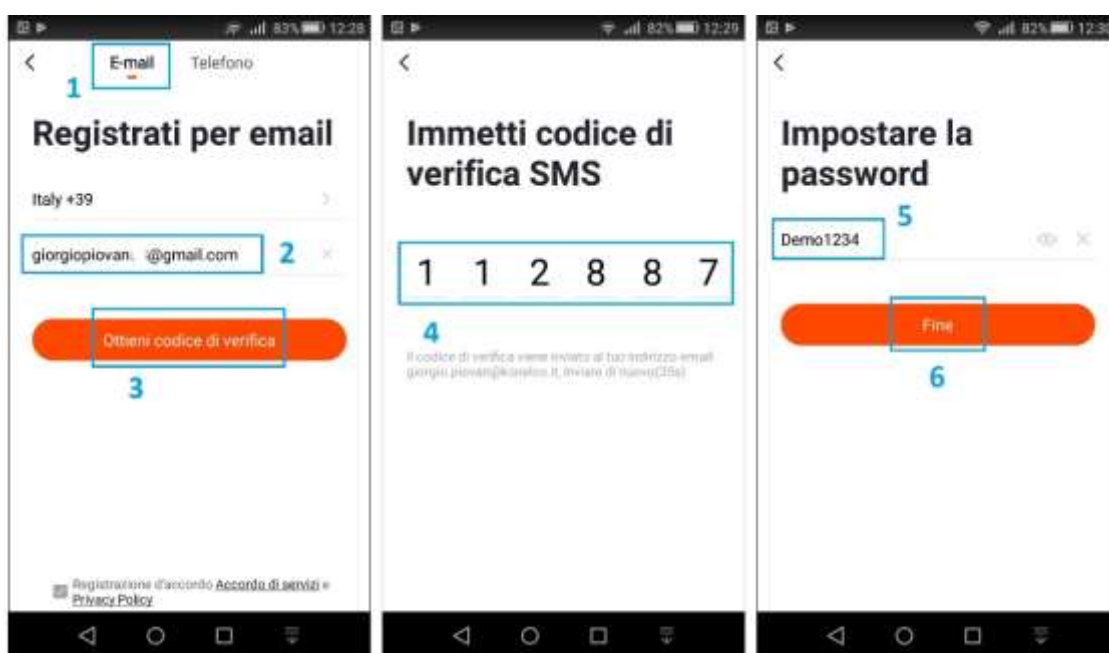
83% 12:28

<

E-mail Telefono

1

Registrati per email

Italy +39

giorgiopiovan. @gmail.com

2

Ottieni codice di verifica

3

Registrazione d'accordo Accordo di servizi e Privacy Policy

82% 12:29

<

Immetti codice di verifica SMS

1 1 2 8 8 7

4

Il codice di verifica viene inviato al tuo indirizzo email giorgio.piovan@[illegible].it, Inviare di nuovo(35s)

82% 12:30

<

Impostare la password

5

Demo1234

Fine

6